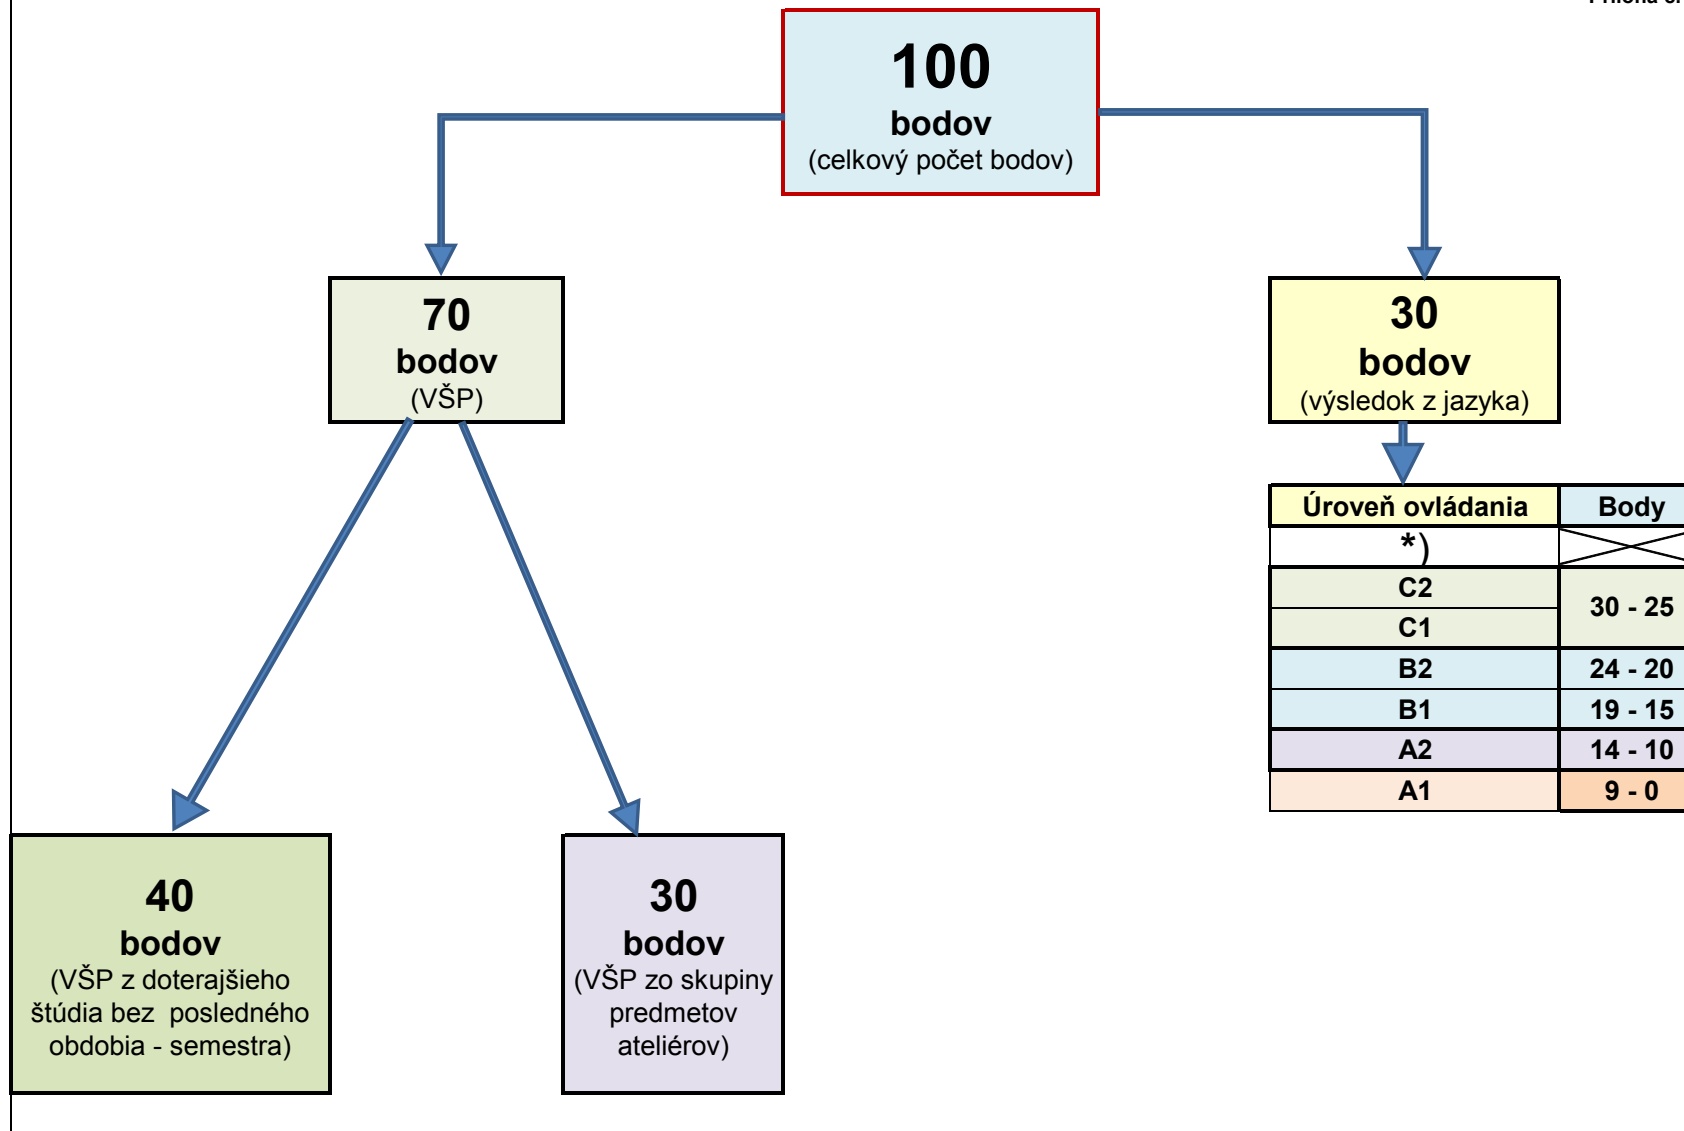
Príloha č. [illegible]

100
bodov
(celkový počet bodov)

70
bodov
(VŠP)

30
bodov
(výsledok z jazyka)

| Úroveň ovládania | Body |
|---|---|
| *) | |
| C2 | 30 - 25 |
| C1 | |
| B2 | 24 - 20 |
| B1 | 19 - 15 |
| A2 | 14 - 10 |
| A1 | 9 - 0 |

40
bodov
(VŠP z doterajšieho štúdia bez posledného obdobia - semestra)

30
bodov
(VŠP zo skupiny predmetov ateliérov)